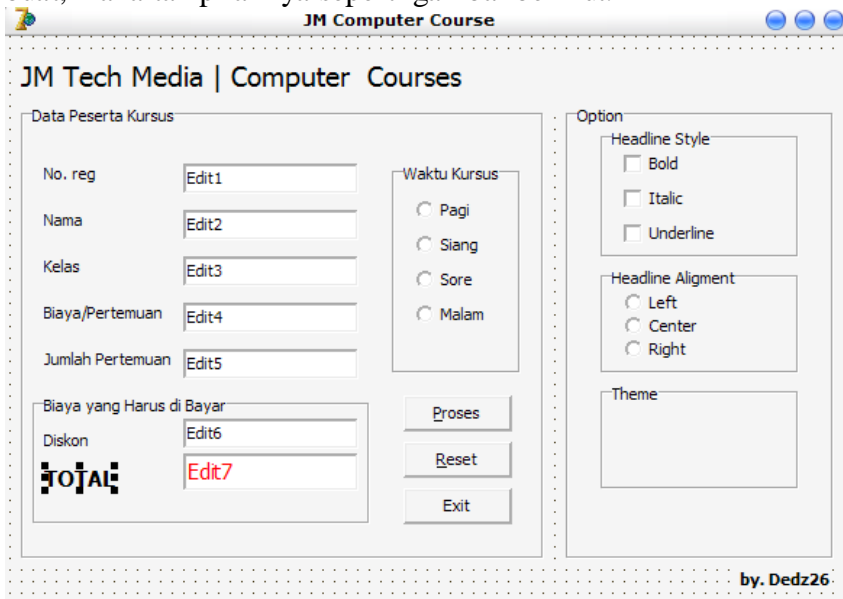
JM Computer Course

JM Tech Media | Computer Courses

Data Peserta Kursus

No. reg Edit1

Nama Edit2

Kelas Edit3

Biaya/Pertemuan Edit4

Jumlah Pertemuan Edit5

Waktu Kursus
Pagi
Siang
Sore
Malam

Biaya yang Harus di Bayar
Diskon Edit6
TOTAL Edit7

Proses
Reset
Exit

Option
Headline Style
Bold
Italic
Underline

Headline Aligment
Left
Center
Right

Theme

by. Dedz26